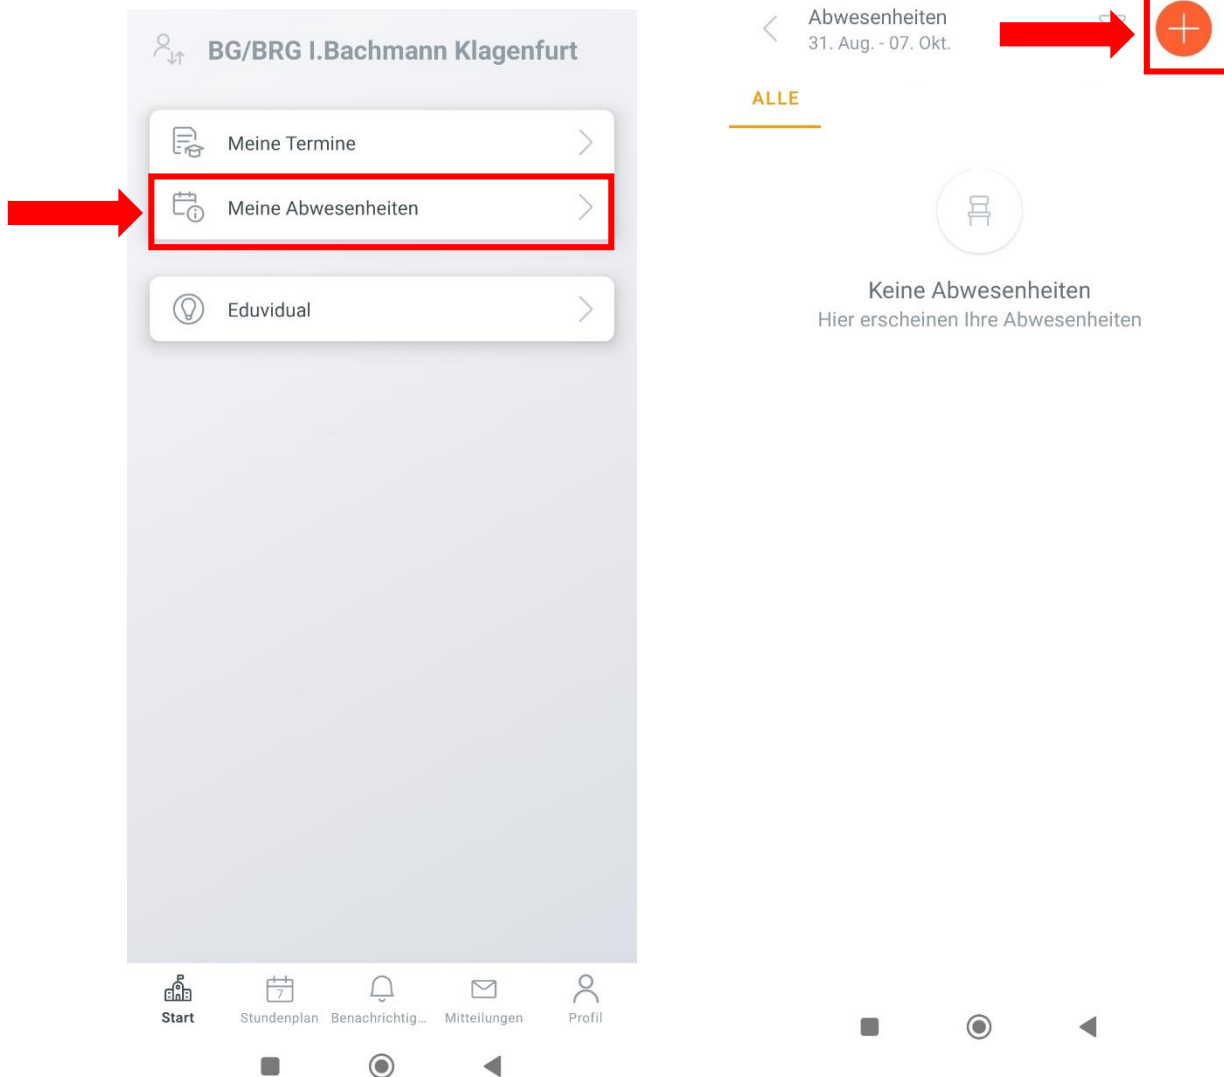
BG/BRG I.Bachmann Klagenfurt

Meine Termine

Meine Abwesenheiten

Eduvidual

Start Stundenplan Benachrichtig... Mitteilungen Profil

Abwesenheiten
31. Aug. - 07. Okt.

ALLE

Keine Abwesenheiten
Hier erscheinen Ihre Abwesenheiten